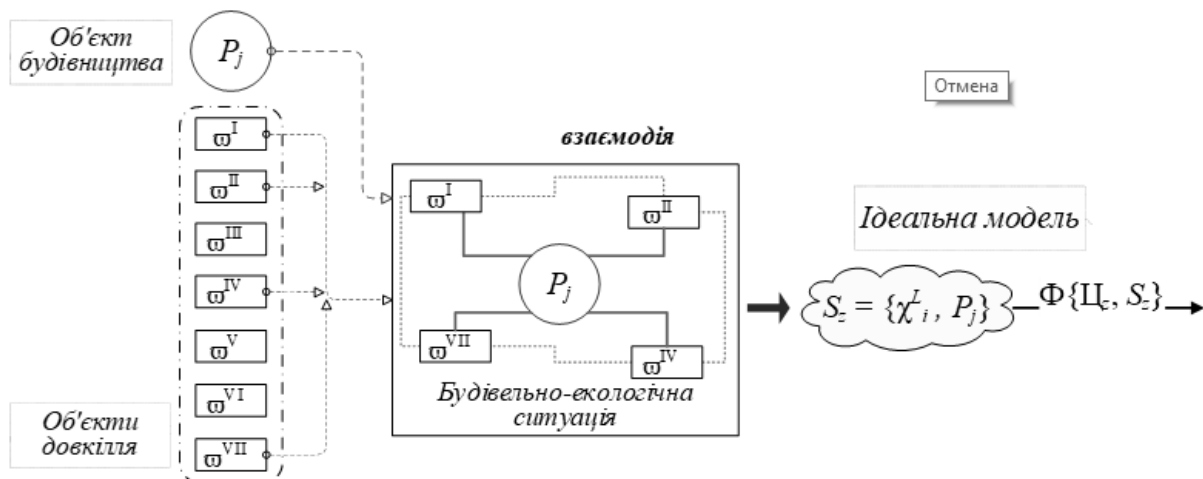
Об'єкт будівництва

$P_j$

Отмена

$\varpi^{I}$

$\varpi^{II}$

$\varpi^{III}$

$\varpi^{IV}$

$\varpi^{V}$

$\varpi^{VI}$

$\varpi^{VII}$

Об'єкти довкілля

взаємодія

$\varpi^{I}$

$\varpi^{II}$

$P_j$

$\varpi^{VII}$

$\varpi^{IV}$

Будівельно-екологічна ситуація

Ідеальна модель

$S_z = \{\chi^{L}_{i}, P_j\}$

$\Phi\{Ц_z, S_z\}$